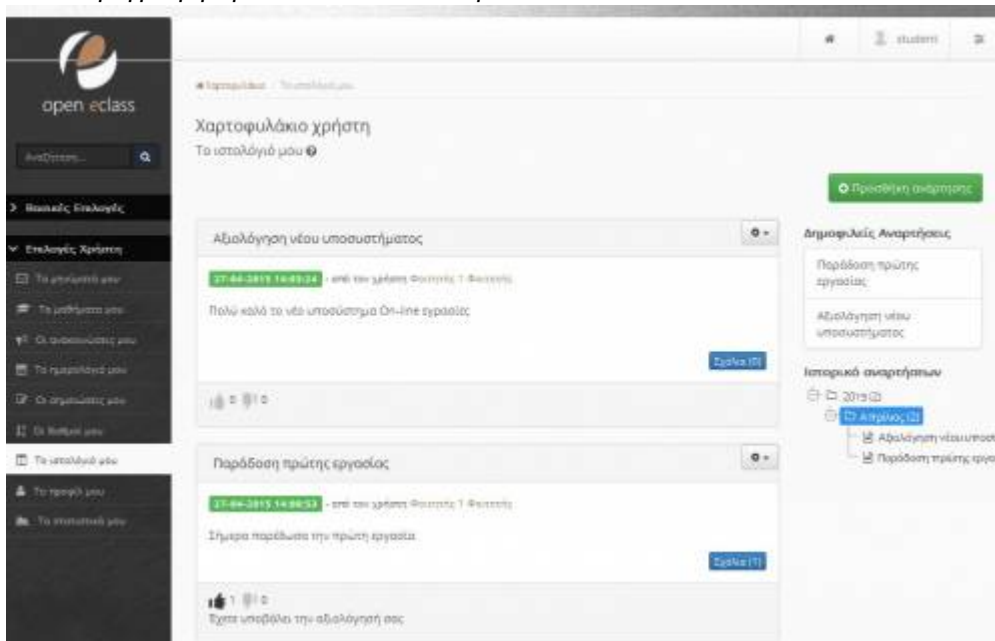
open eclass

Αναζήτηση...

Βασικές Επιλογές

Επιλογές Χρήστη

Τα μαθήματά μου

Τα μηνύματά μου

Οι ανακοινώσεις μου

Το ημερολόγιό μου

Οι σημειώσεις μου

Οι βαθμοί μου

Το ιστολόγιό μου

Το προφίλ μου

Τα στατιστικά μου

student

Χαρτοφυλάκιο / Το ιστολόγιό μου

Χαρτοφυλάκιο χρήστη

Το ιστολόγιό μου

Προσθήκη ανάρτησης

Αξιολόγηση νέου υποσυστήματος

27-04-2015 14:05:34 - από τον χρήστη Φοιτητής 1 Φοιτητής

Πολύ καλό το νέο υποσύστημα On-line εργασίας

Σχόλια (0)

0 0

Παράδοση πρώτης εργασίας

27-04-2015 14:00:53 - από τον χρήστη Φοιτητής 1 Φοιτητής

Σήμερα παρέδωσα την πρώτη εργασία

Σχόλια (1)

1 0

Έχετε υποβάλει την αξιολόγησή σας

Δημοφιλείς Αναρτήσεις

Παράδοση πρώτης εργασίας

Αξιολόγηση νέου υποσυστήματος

Ιστορικό αναρτήσεων

2015 (2)

Απρίλιος (2)

Αξιολόγηση νέου υποσ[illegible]

Παράδοση πρώτης εργα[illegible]